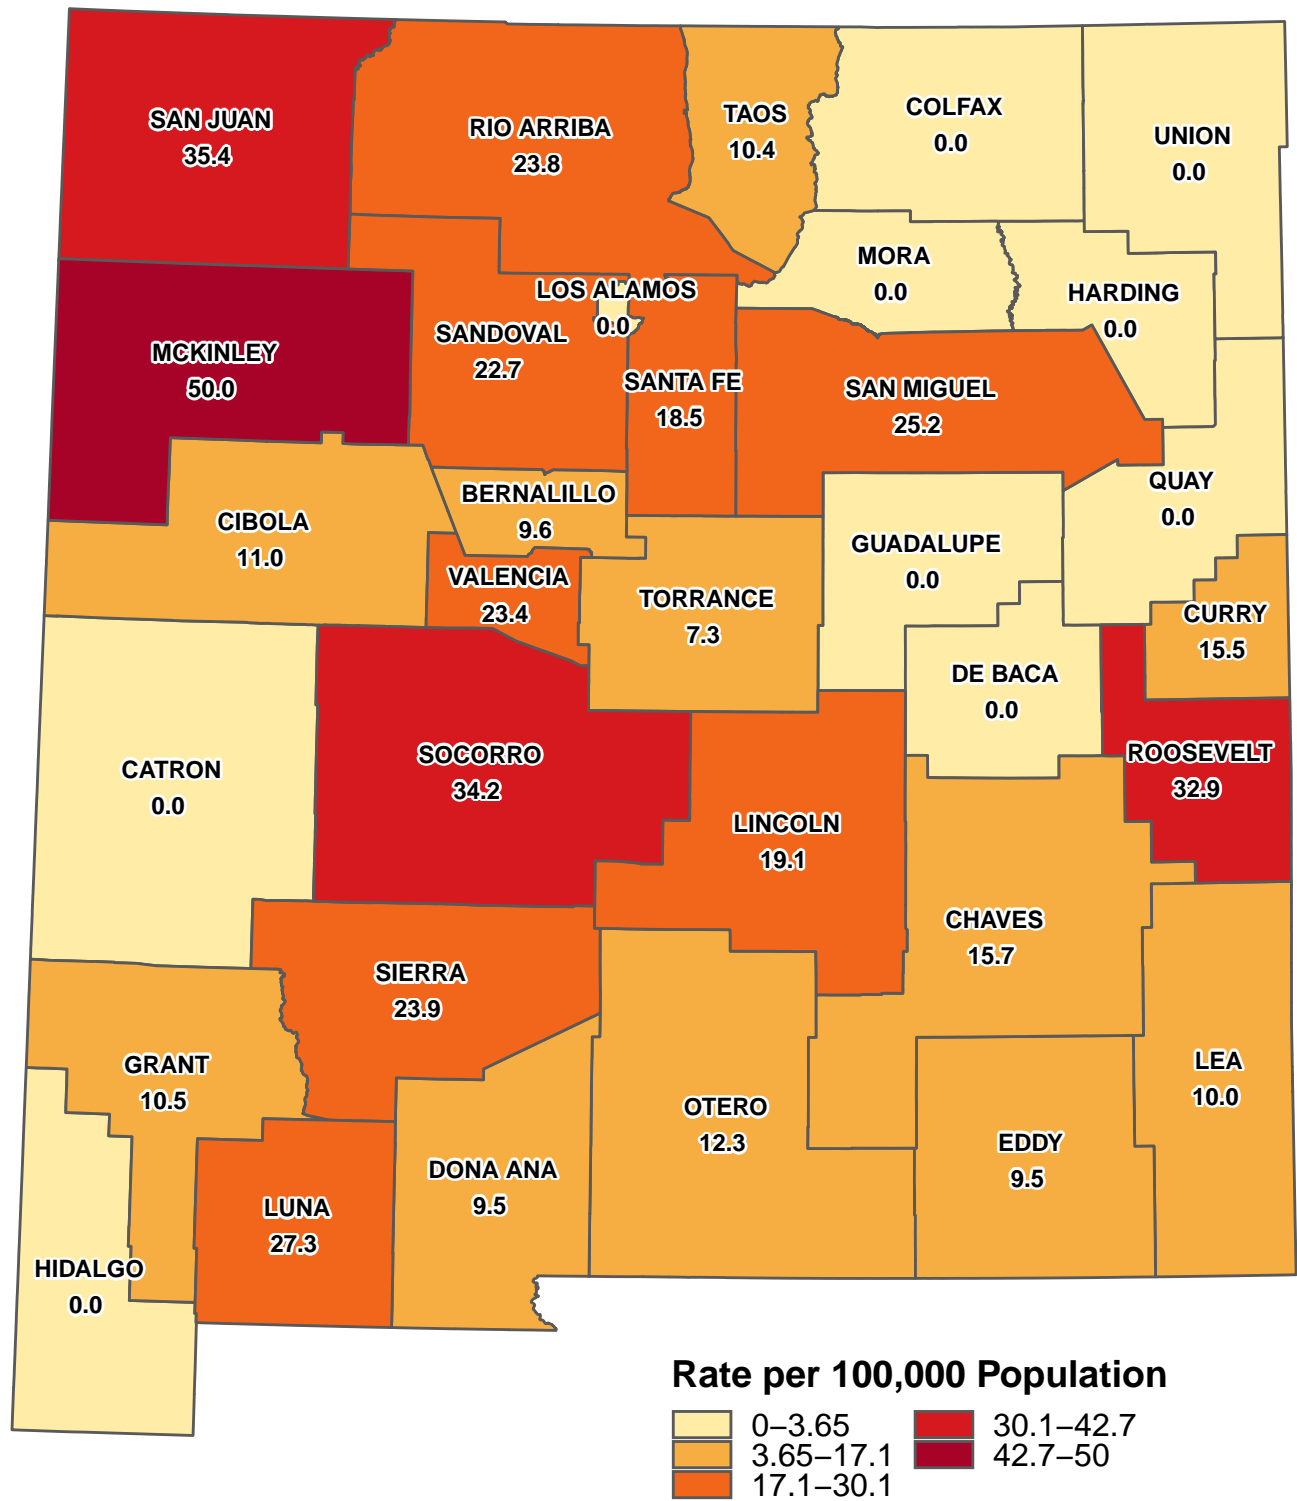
SAN JUAN
35.4

RIO ARRIBA
23.8

TAOS
10.4

COLFAX
0.0

UNION
0.0

MORA
0.0

HARDING
0.0

LOS ALAMOS
0.0

SANDOVAL
22.7

MCKINLEY
50.0

SANTA FE
18.5

SAN MIGUEL
25.2

QUAY
0.0

BERNALILLO
9.6

CIBOLA
11.0

GUADALUPE
0.0

VALENCIA
23.4

TORRANCE
7.3

CURRY
15.5

DE BACA
0.0

ROOSEVELT
32.9

CATRON
0.0

SOCORRO
34.2

LINCOLN
19.1

CHAVES
15.7

SIERRA
23.9

GRANT
10.5

LEA
10.0

OTERO
12.3

EDDY
9.5

DONA ANA
9.5

LUNA
27.3

HIDALGO
0.0

Rate per 100,000 Population
0–3.65
3.65–17.1
17.1–30.1
30.1–42.7
42.7–50